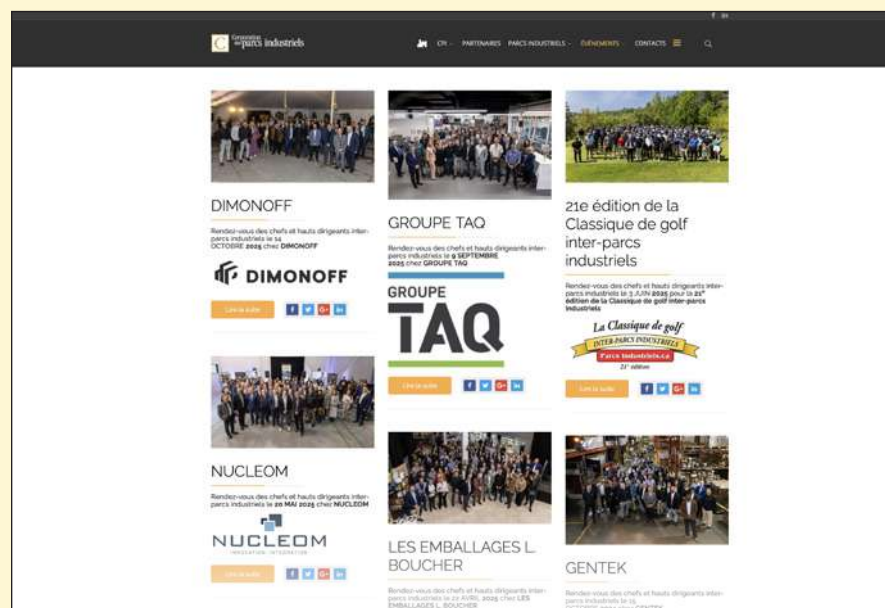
Corporation des parcs industriels

CPI · PARTENAIRES · PARCS INDUSTRIELS · ÉVÉNEMENTS · CONTACTS

DIMONOFF

Rendez-vous des chefs et hauts dirigeants inter-parcs industriels le 14 OCTOBRE 2025 chez DIMONOFF

DIMONOFF

Lire la suite

GROUPE TAQ

Rendez-vous des chefs et hauts dirigeants inter-parcs industriels le 9 SEPTEMBRE 2025 chez GROUPE TAQ

GROUPE TAQ

Lire la suite

21e édition de la Classique de golf inter-parcs industriels

Rendez-vous des chefs et hauts dirigeants inter-parcs industriels le 3 JUIN 2025 pour la 21e édition de la Classique de golf inter-parcs industriels

La Classique de golf INTER-PARCS INDUSTRIELS Parcs Industriels.ca 21e édition

Lire la suite

NUCLEOM

Rendez-vous des chefs et hauts dirigeants inter-parcs industriels le 20 MAI 2025 chez NUCLEOM

NUCLEOM INNOVATION · INTÉGRATION

Lire la suite

LES EMBALLAGES L. BOUCHER

Rendez-vous des chefs et hauts dirigeants inter-parcs industriels le 22 AVRIL 2025 chez LES EMBALLAGES L. BOUCHER

GENTEK

Rendez-vous des chefs et hauts dirigeants inter-parcs industriels le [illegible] OCTOBRE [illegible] chez GENTEK